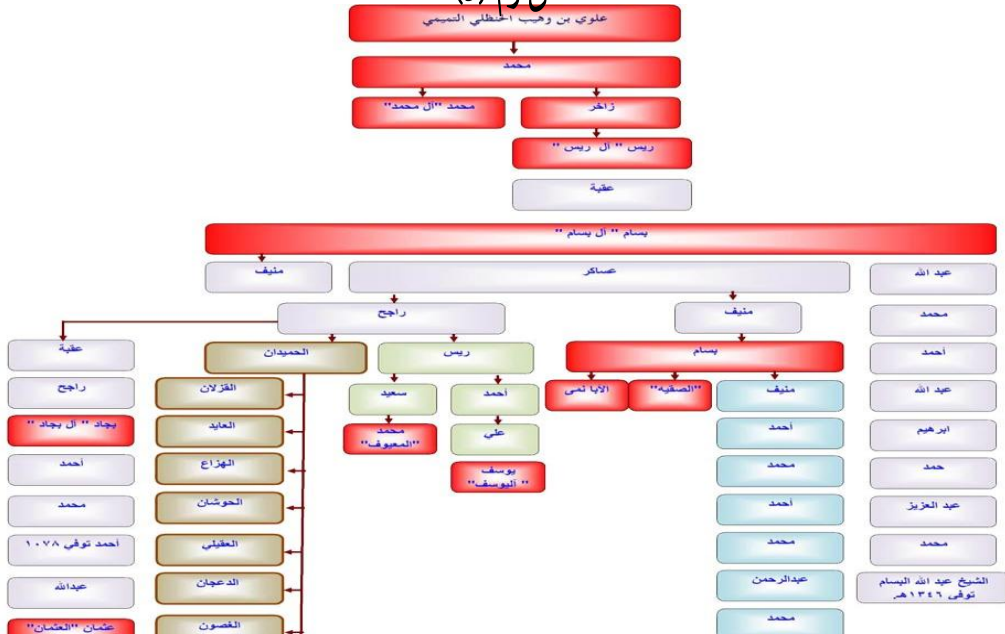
علوي بن وهيب الحنظلي التميمي

محمد

زاخر

محمد "آل محمد"

ريس " آل ريس "

عقبة

بسام " آل بسام "

عبد الله

عساكر

منيف

منيف

راجح

محمد

أحمد

عبد الله

ابراهيم

حمد

عبد العزيز

محمد

الشيخ عبد الله البسام توفى ١٣٤٦هـ

بسام

منيف

"الصقيه"

الأبا نمي

أحمد

محمد

أحمد

محمد

عبدالرحمن

محمد

ريس

أحمد

سعيد

علي

محمد "المعيوف"

يوسف " اليوسف"

الحميدان

القزلان

العايد

الهزاع

الحوشان

العقيلي

الدعجان

الغصون

عقبة

راجح

بجاد " آل بجاد "

أحمد

محمد

أحمد توفي ١٠٧٨

عبدالله

عثمان "العثمان"